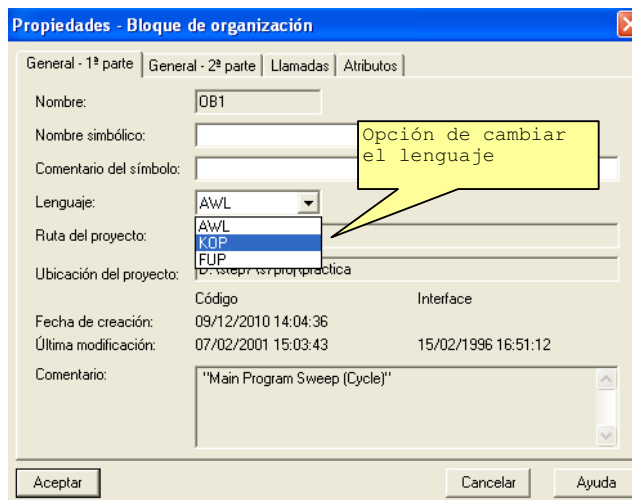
Propiedades - Bloque de organización

General - 1ª parte | General - 2ª parte | Llamadas | Atributos

Nombre: OB1

Nombre simbólico:

Comentario del símbolo:

Opción de cambiar el lenguaje

Lenguaje: AWL

AWL
KOP
FUP

Ruta del proyecto:

Ubicación del proyecto: D:\step7\s7proj\practica

Código Interface

Fecha de creación: 09/12/2010 14:04:36

Última modificación: 07/02/2001 15:03:43 15/02/1996 16:51:12

Comentario: "Main Program Sweep (Cycle)"

Aceptar Cancelar Ayuda